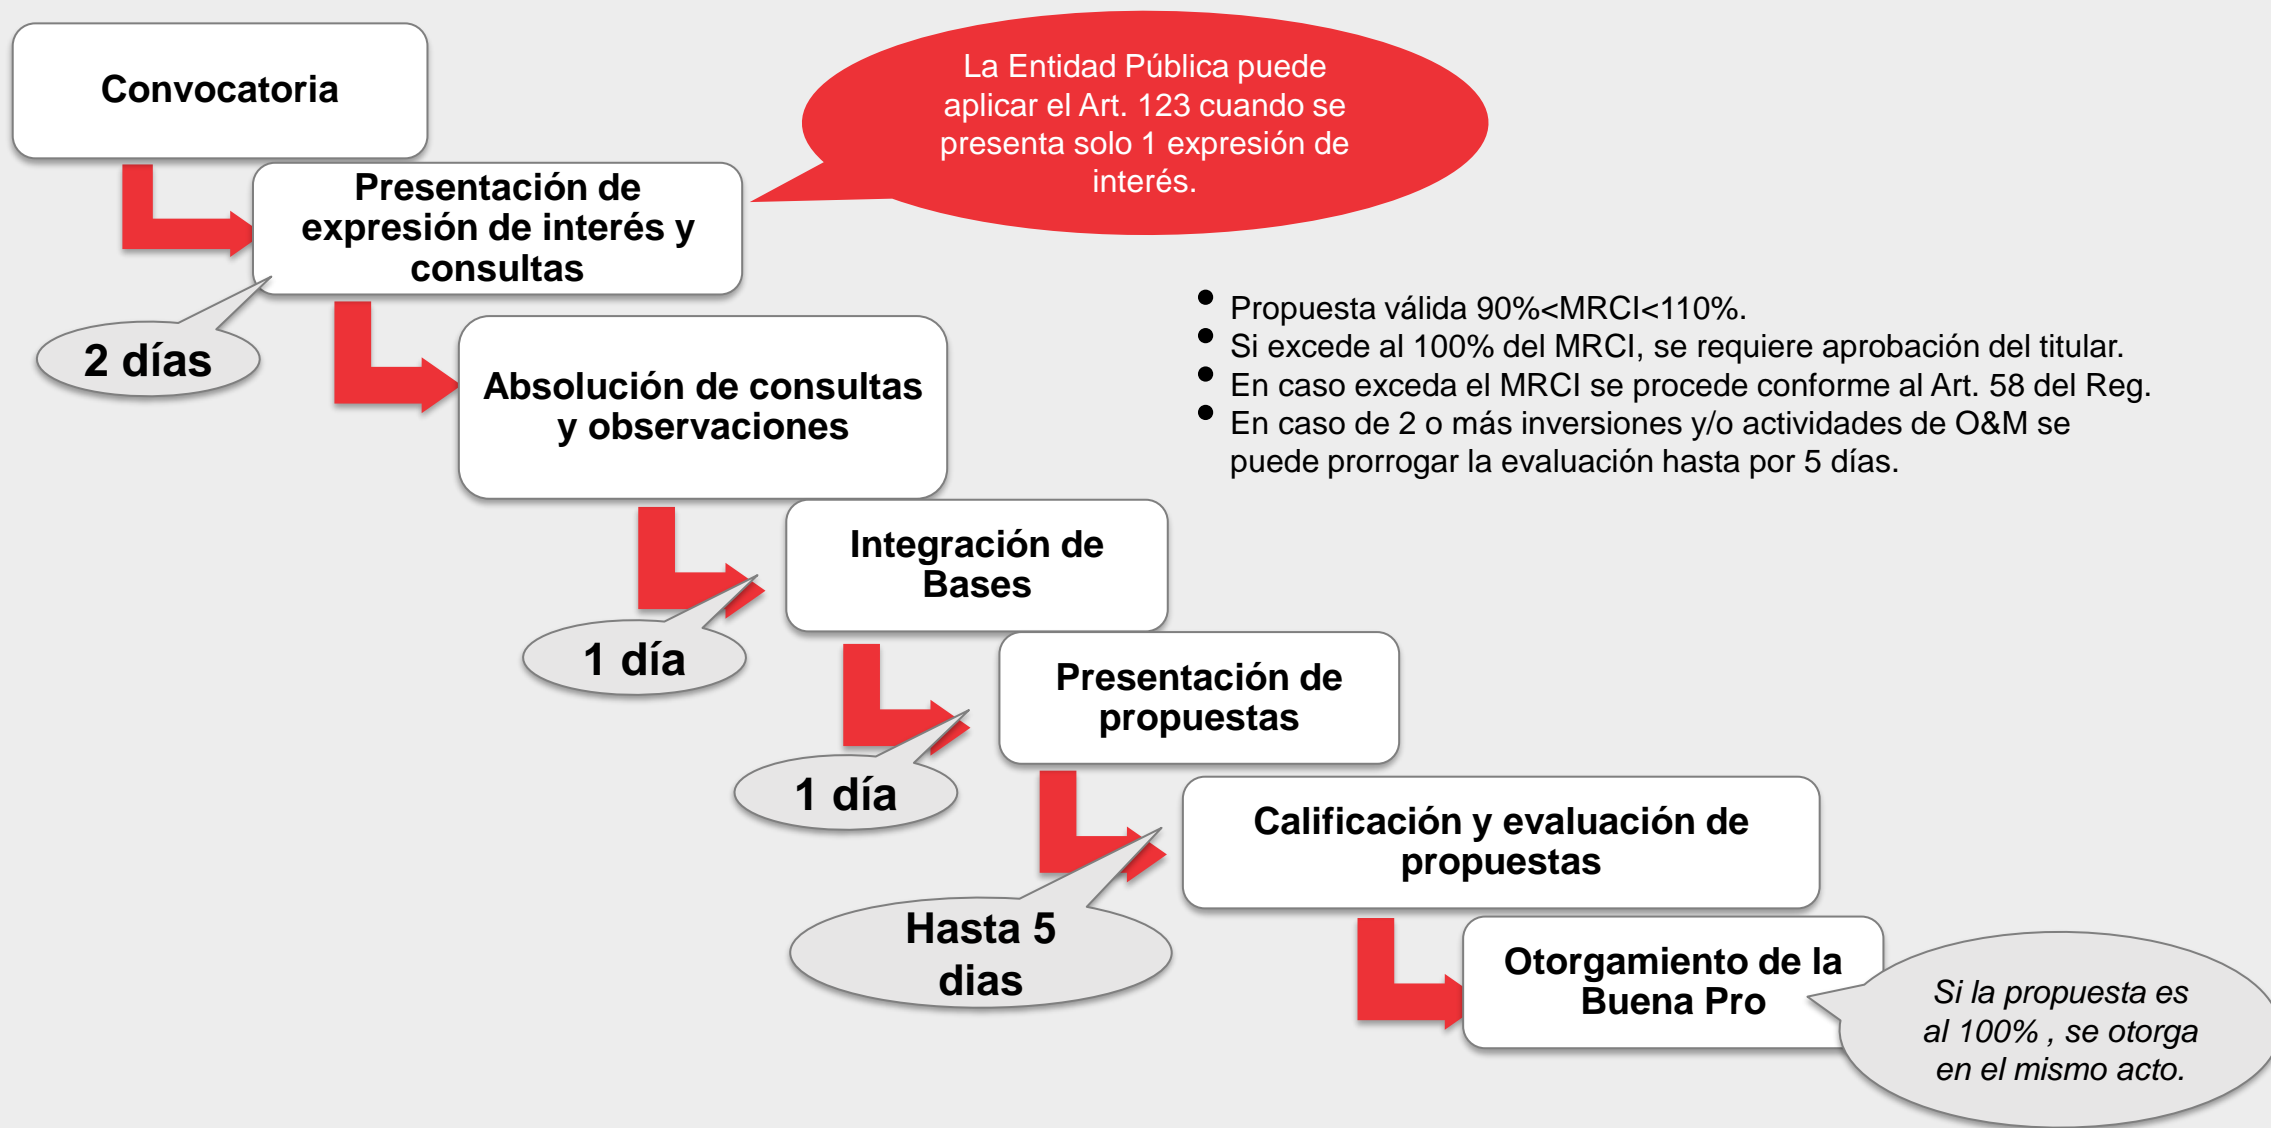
Convocatoria

Presentación de expresión de interés y consultas

La Entidad Pública puede aplicar el Art. 123 cuando se presenta solo 1 expresión de interés.

2 días

Absolución de consultas y observaciones

- Propuesta válida 90%<MRCI<110%.
- Si excede al 100% del MRCI, se requiere aprobación del titular.
- En caso exceda el MRCI se procede conforme al Art. 58 del Reg.
- En caso de 2 o más inversiones y/o actividades de O&M se puede prorrogar la evaluación hasta por 5 días.

Integración de Bases

1 día

Presentación de propuestas

1 día

Calificación y evaluación de propuestas

Hasta 5 dias

Otorgamiento de la Buena Pro

Si la propuesta es al 100% , se otorga en el mismo acto.